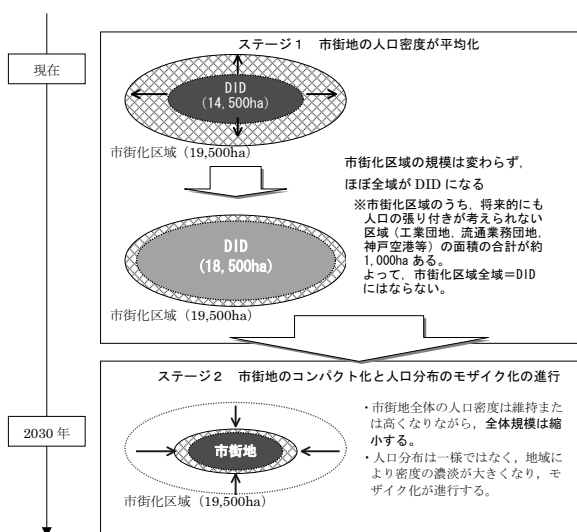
現在

ステージ１　市街地の人口密度が平均化

DID
(14,500ha)

市街化区域（19,500ha）

市街化区域の規模は変わらず，
ほぼ全域が DID になる

※市街化区域のうち，将来的にも人口の張り付きが考えられない区域（工業団地，流通業務団地，神戸空港等）の面積の合計が約1,000ha ある。
よって，市街化区域全域＝DID にはならない。

DID
(18,500ha)

市街化区域（19,500ha）

2030 年

ステージ２　市街地のコンパクト化と人口分布のモザイク化の進行

市街地

市街化区域（19,500ha）

・市街地全体の人口密度は維持または高くなりながら，全体規模は縮小する。
・人口分布は一様ではなく，地域により密度の濃淡が大きくなり，モザイク化が進行する。